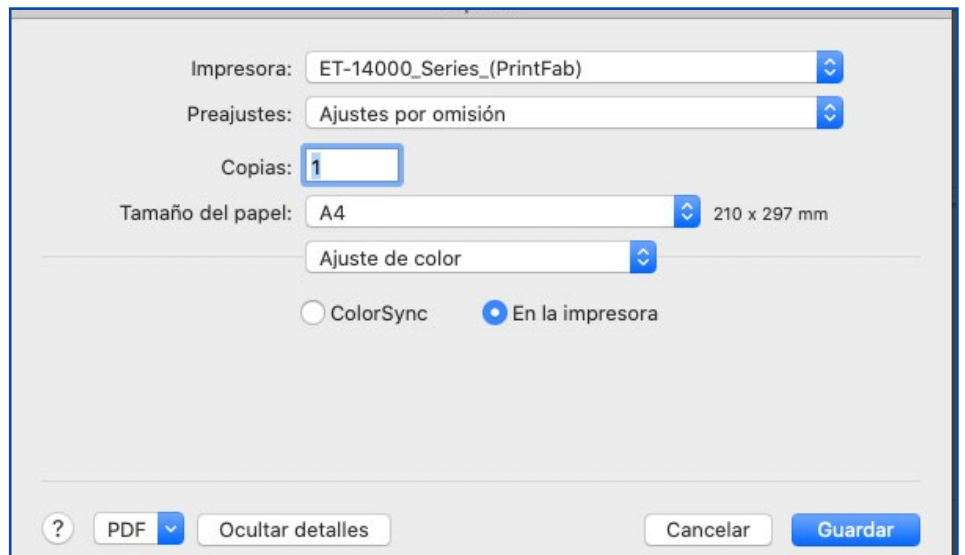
Impresora: ET-14000_Series_(PrintFab)

Preajustes: Ajustes por omisión

Copias: 1

Tamaño del papel: A4 210 x 297 mm

Ajuste de color

ColorSync En la impresora

? PDF Ocultar detalles Cancelar Guardar